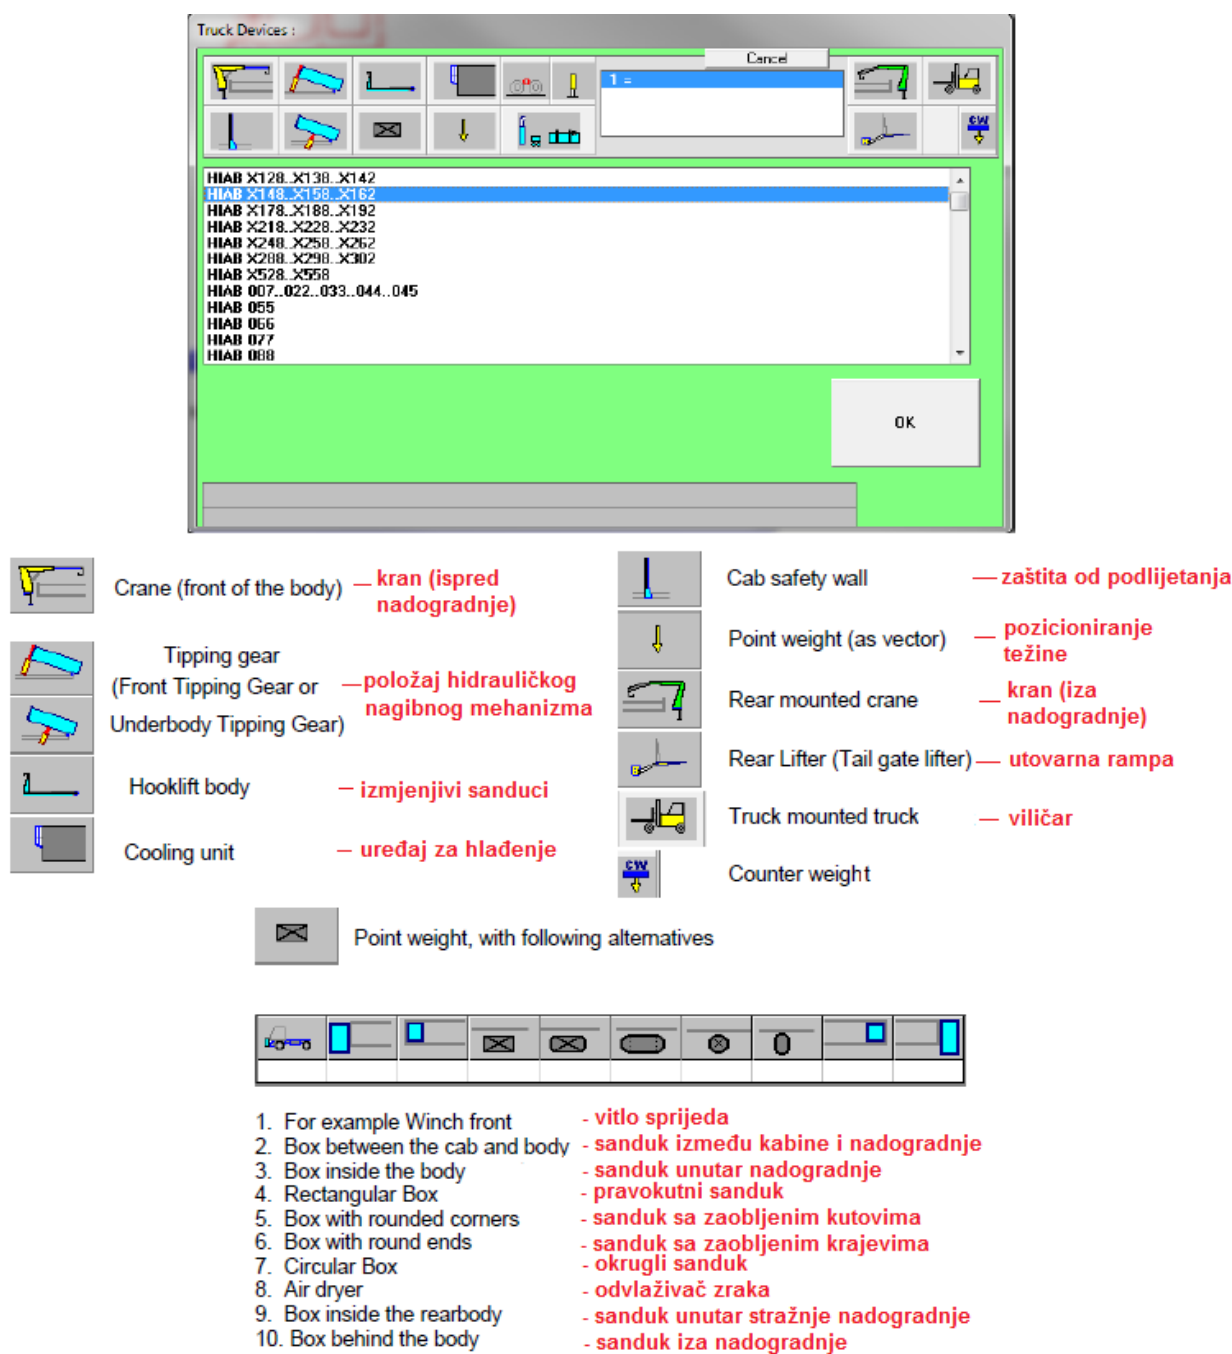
Truck Devices :

Cancel

1 =

HIAB X128..X138..X142
HIAB X148..X158..X162
HIAB X178..X188..X192
HIAB X218..X228..X232
HIAB X248..X258..X262
HIAB X288..X298..X302
HIAB X528..X558
HIAB 007..022..033..044..045
HIAB 055
HIAB 066
HIAB 077
HIAB 088

OK

CW

Crane (front of the body) — kran (ispred nadogradnje)

Tipping gear (Front Tipping Gear or Underbody Tipping Gear) —položaj hidrauličkog nagibnog mehanizma

Hooklift body — izmjenjivi sanduci

Cooling unit — uređaj za hlađenje

Cab safety wall — zaštita od podlijetanja

Point weight (as vector) — pozicioniranje težine

Rear mounted crane — kran (iza nadogradnje)

Rear Lifter (Tail gate lifter) — utovarna rampa

Truck mounted truck — viličar

CW

Counter weight

Point weight, with following alternatives

1. For example Winch front - vitlo sprijeda
2. Box between the cab and body - sanduk između kabine i nadogradnje
3. Box inside the body - sanduk unutar nadogradnje
4. Rectangular Box - pravokutni sanduk
5. Box with rounded corners - sanduk sa zaobljenim kutovima
6. Box with round ends - sanduk sa zaobljenim krajevima
7. Circular Box - okrugli sanduk
8. Air dryer - odvlaživač zraka
9. Box inside the rearbody - sanduk unutar stražnje nadogradnje
10. Box behind the body - sanduk iza nadogradnje